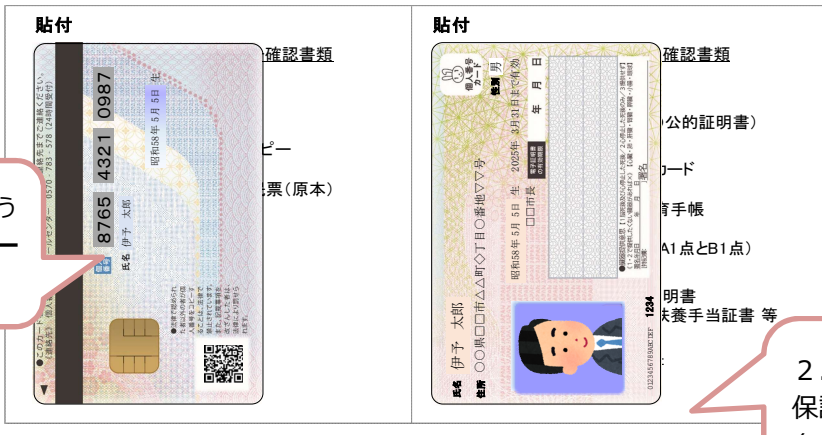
貼付

確認書類

ピー

票(原本)

う

8765 4321 0987

昭和58年 5月 5日 生

氏名 伊予 太郎

貼付

確認書類

公的証明書)

カード

育手帳

A1点とB1点)

明書

扶養手当証書 等

個人番号カード

性別 男

年 月 日

2025年 3月31日まで有効

氏名 伊予 太郎

住所 ○○県□□市△△町◇丁目○番地▽▽号

昭和58年 5月 5日 生

□□市長

1234

2

保